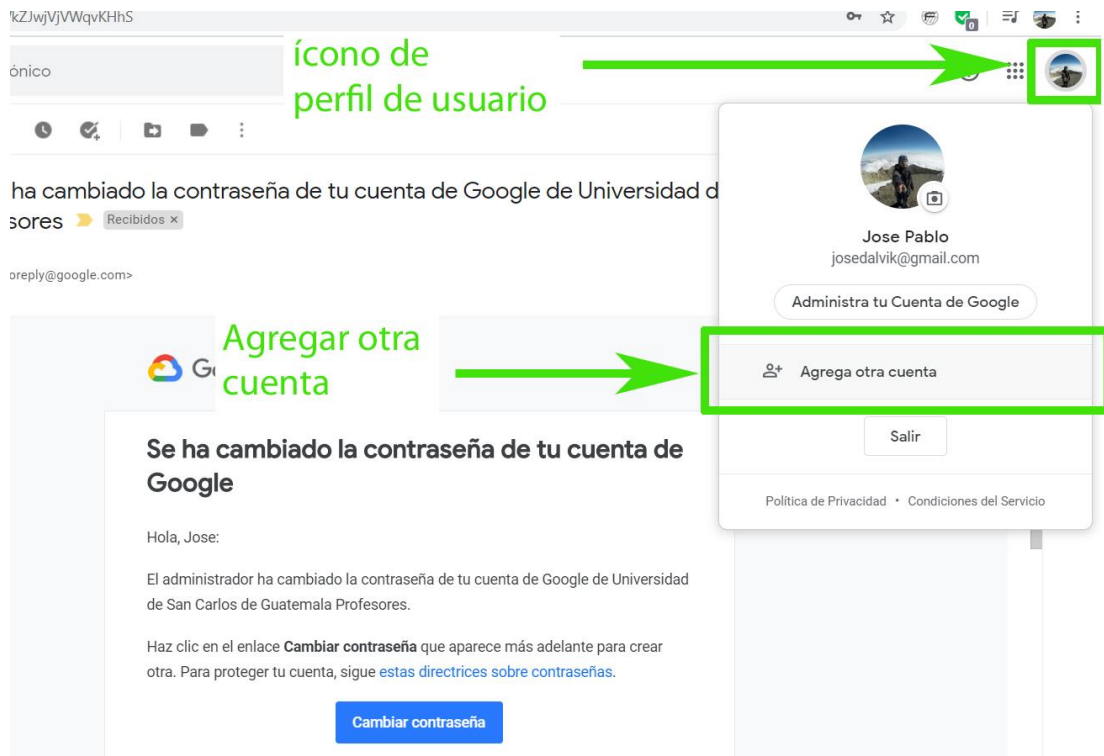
'kZJwjVjVWqvKHhS

ónico

ícono de perfil de usuario

ha cambiado la contraseña de tu cuenta de Google de Universidad d
sores Recibidos ×

oreply@google.com>

Jose Pablo
josedalvik@gmail.com

Administra tu Cuenta de Google

Agregar otra cuenta

G

Agrega otra cuenta

Salir

Política de Privacidad • Condiciones del Servicio

Se ha cambiado la contraseña de tu cuenta de Google

Hola, Jose:

El administrador ha cambiado la contraseña de tu cuenta de Google de Universidad de San Carlos de Guatemala Profesores.

Haz clic en el enlace **Cambiar contraseña** que aparece más adelante para crear otra. Para proteger tu cuenta, sigue estas directrices sobre contraseñas.

Cambiar contraseña